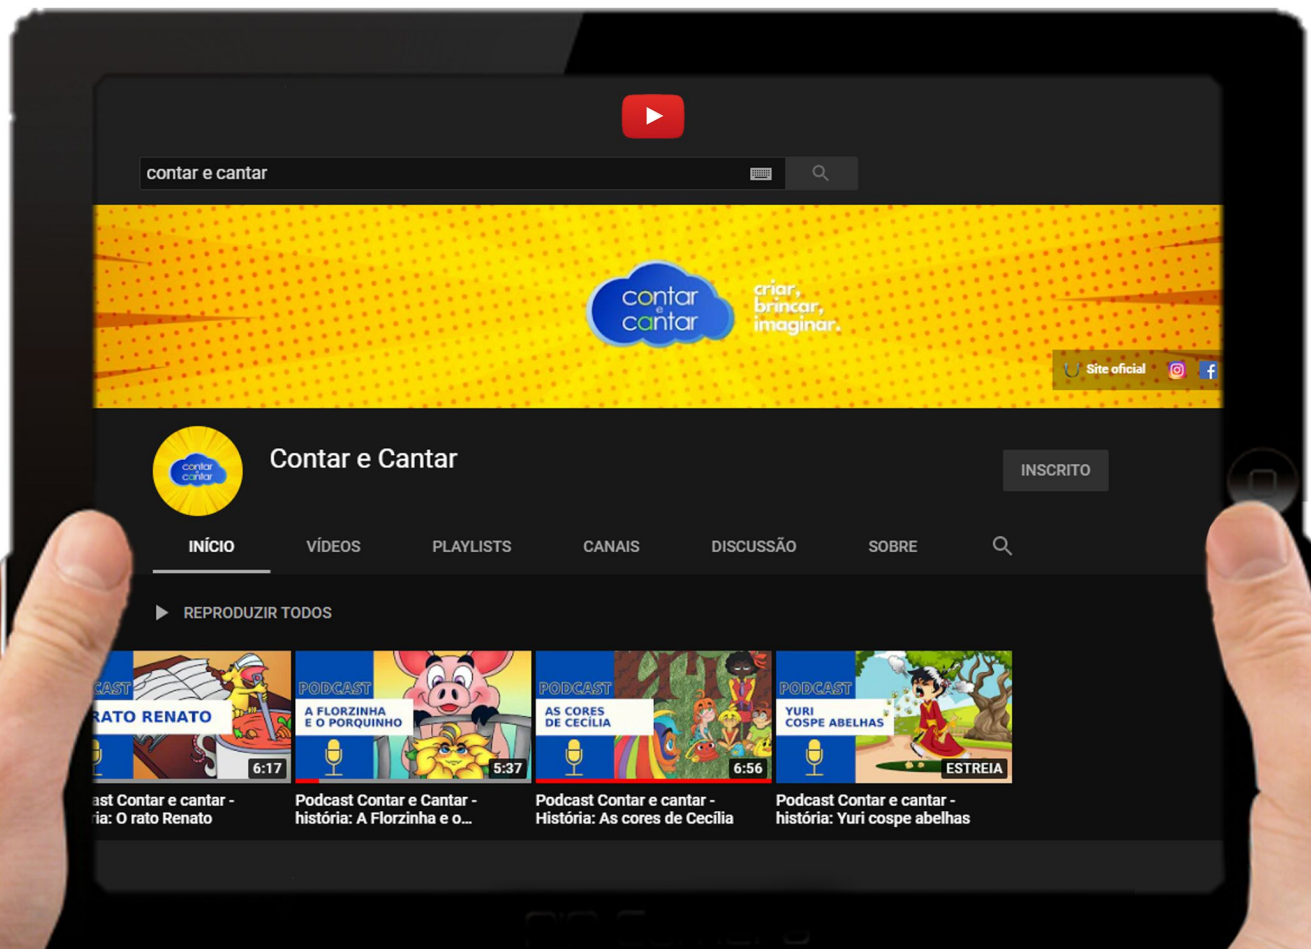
contar e cantar

contar e cantar

criar, brincar, imaginar.

Site oficial

contar e cantar

Contar e Cantar

INSCRITO

INÍCIO

VÍDEOS

PLAYLISTS

CANAIS

DISCUSSÃO

SOBRE

REPRODUZIR TODOS

CAST
RATO RENATO
6:17
ast Contar e cantar - ria: O rato Renato

PODCAST
A FLORZINHA E O PORQUINHO
5:37
Podcast Contar e Cantar - história: A Florzinha e o...

PODCAST
AS CORES DE CECÍLIA
6:56
Podcast Contar e cantar - História: As cores de Cecília

PODCAST
YURI COSPE ABELHAS
ESTREIA
Podcast Contar e cantar - história: Yuri cospe abelhas